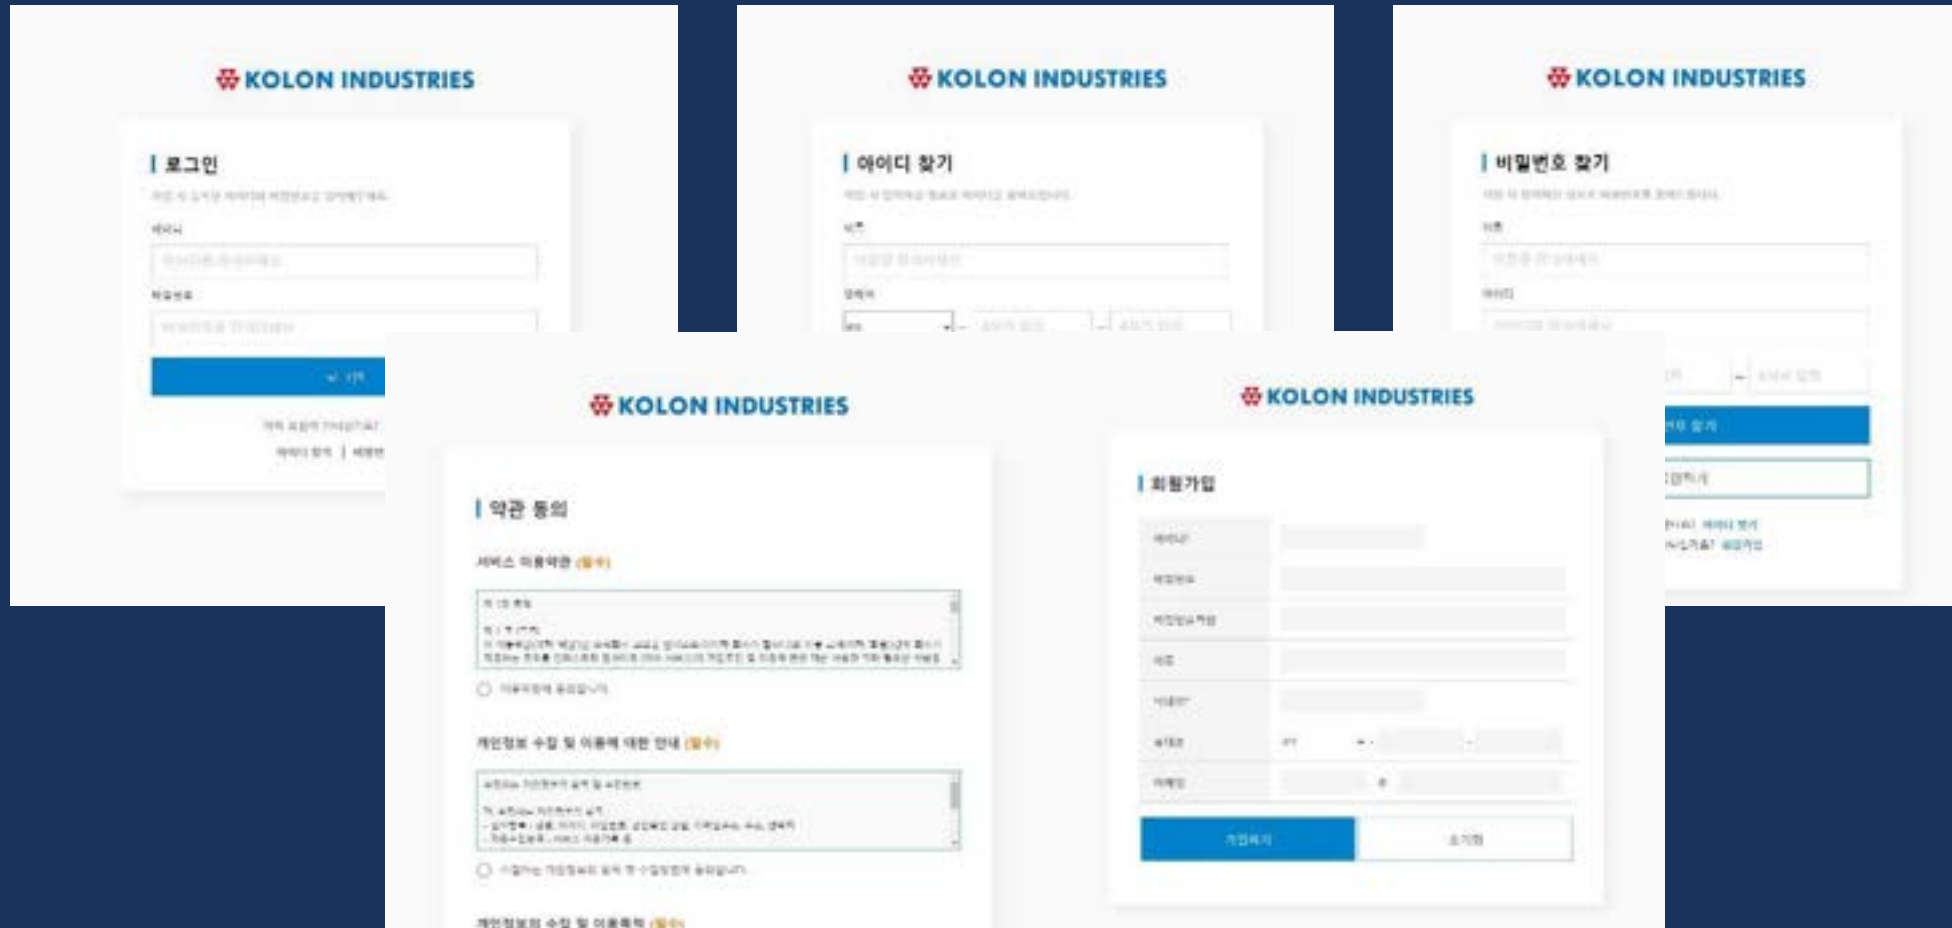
KOLON INDUSTRIES

로그인

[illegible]

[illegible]

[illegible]

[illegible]

KOLON INDUSTRIES

아이디 찾기

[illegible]

KOLON INDUSTRIES

비밀번호 찾기

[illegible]

KOLON INDUSTRIES

약관 동의

서비스 이용약관 (필수)

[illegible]

개인정보 수집 및 이용에 대한 안내 (필수)

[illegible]

개인정보의 수집 및 이용목적 (필수)

KOLON INDUSTRIES

회원가입

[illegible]